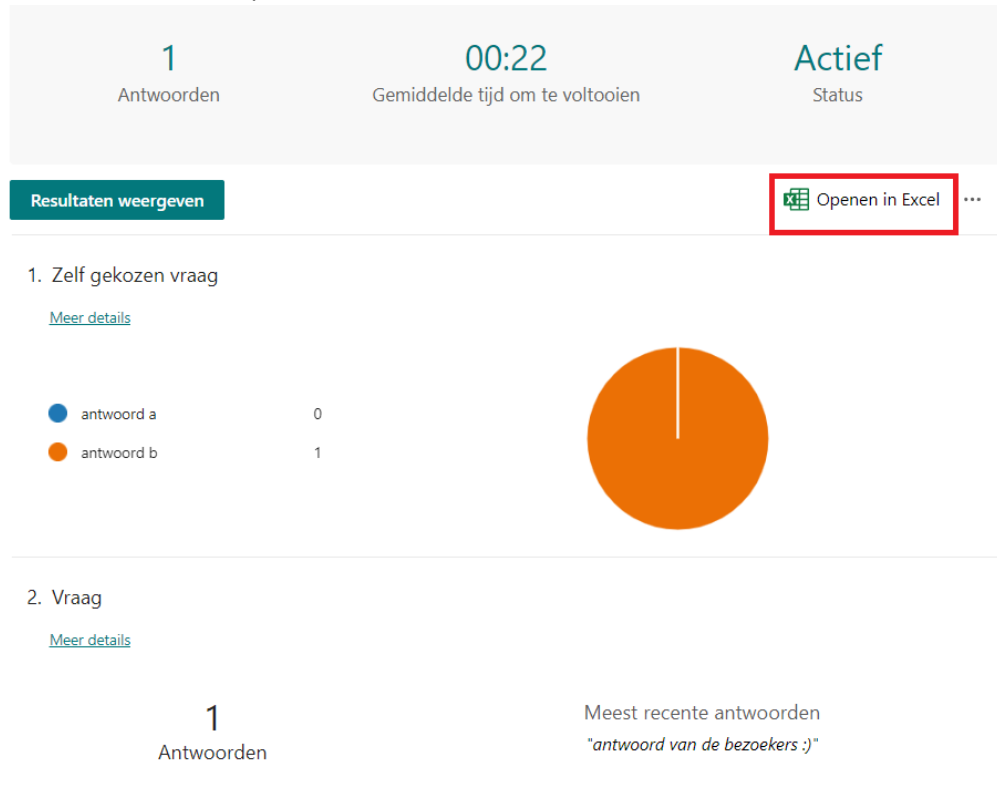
1
Antwoorden

00:22
Gemiddelde tijd om te voltooien

Actief
Status

Resultaten weergeven

Openen in Excel ···

1. Zelf gekozen vraag

Meer details

antwoord a 0
antwoord b 1

2. Vraag

Meer details

1
Antwoorden

Meest recente antwoorden
"antwoord van de bezoekers :)"